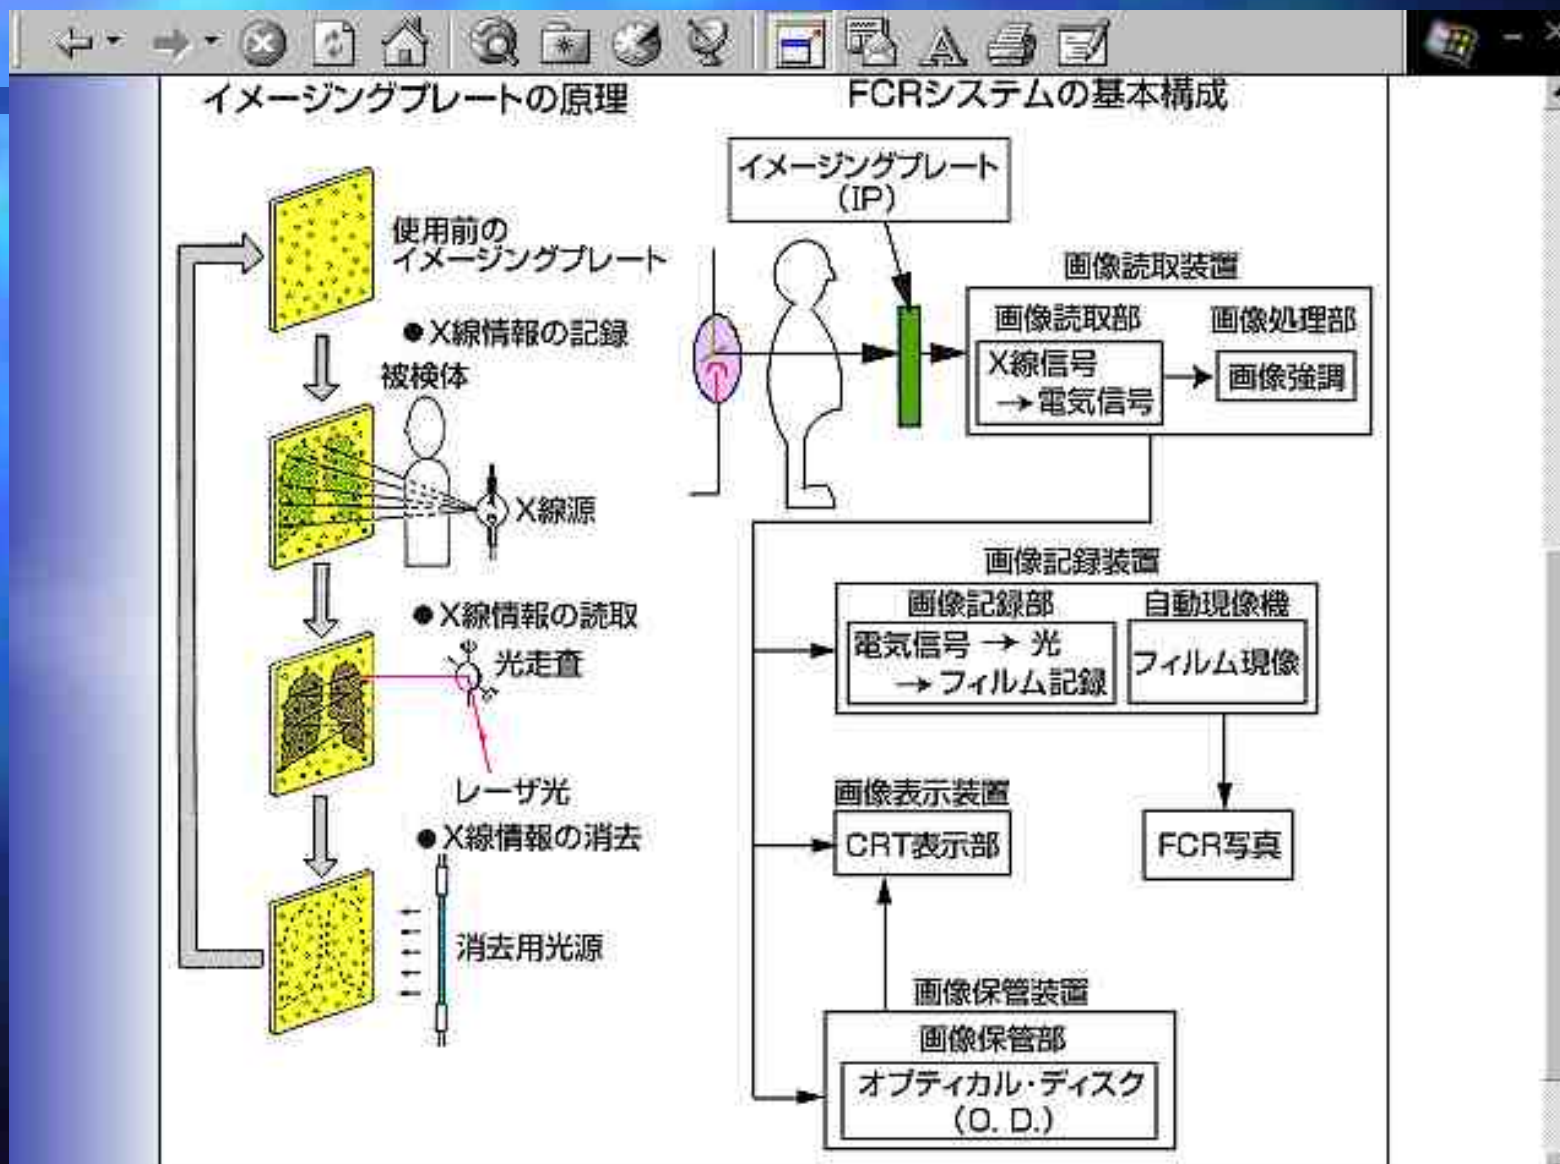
イメージングプレートの原理

使用前の
イメージングプレート

●X線情報の記録

被検体

X線源

●X線情報の読取

光走査

レーザ光

●X線情報の消去

消去用光源

FCRシステムの基本構成

イメージングプレート
(IP)

画像読取装置

画像読取部

X線信号
→電気信号

画像処理部

画像強調

画像記録装置

画像記録部

電気信号 → 光
→フィルム記録

自動現像機

フィルム現像

画像表示装置

CRT表示部

FCR写真

画像保管装置

画像保管部

オプティカル・ディスク
(O. D.)